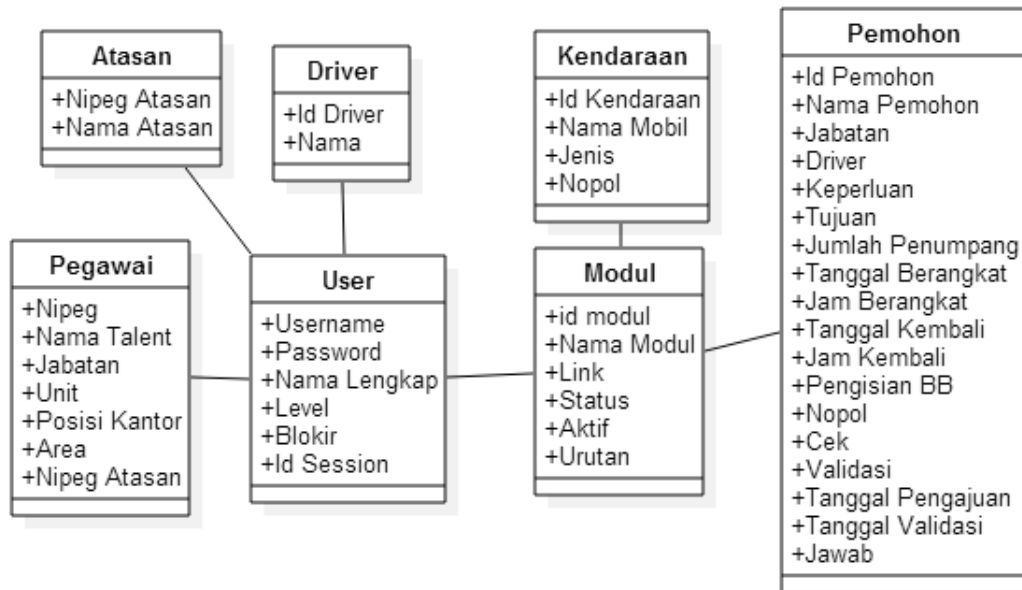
Atasan
+Nipeg Atasan
+Nama Atasan

Driver
+Id Driver
+Nama

Kendaraan
+Id Kendaraan
+Nama Mobil
+Jenis
+Nopol

Pemohon
+Id Pemohon
+Nama Pemohon
+Jabatan
+Driver
+Keperluan
+Tujuan
+Jumlah Penumpang
+Tanggal Berangkat
+Jam Berangkat
+Tanggal Kembali
+Jam Kembali
+Pengisian BB
+Nopol
+Cek
+Validasi
+Tanggal Pengajuan
+Tanggal Validasi
+Jawab

Pegawai
+Nipeg
+Nama Talent
+Jabatan
+Unit
+Posisi Kantor
+Area
+Nipeg Atasan

User
+Username
+Password
+Nama Lengkap
+Level
+Blokir
+Id Session

Modul
+id modul
+Nama Modul
+Link
+Status
+Aktif
+Urutan